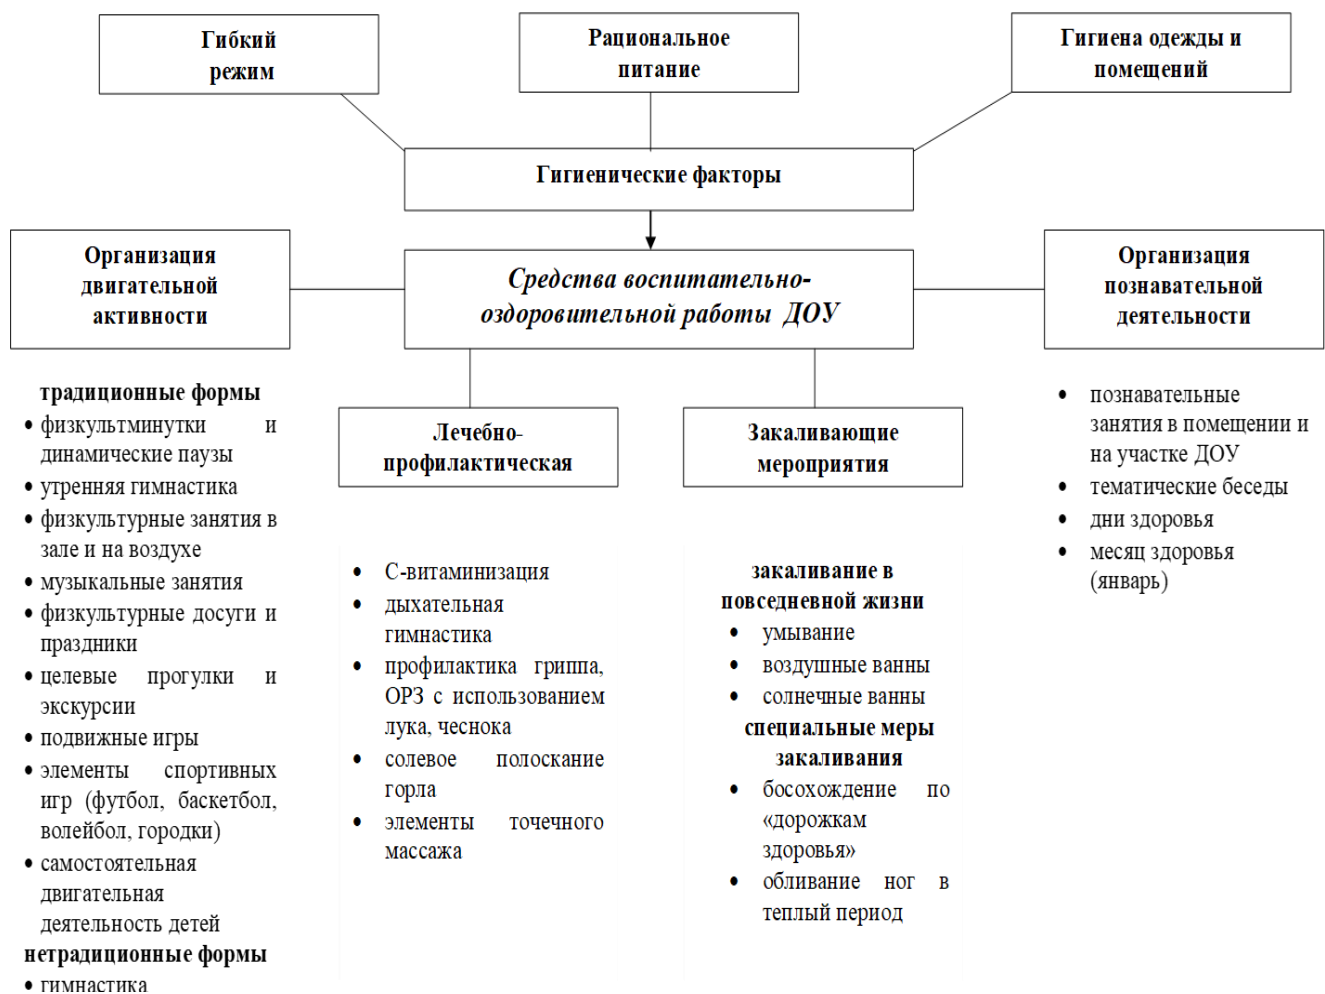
Гибкий режим

Рациональное питание

Гигиена одежды и помещений

Гигиенические факторы

Организация двигательной активности

Средства воспитательно-оздоровительной работы ДОУ

Организация познавательной деятельности

Лечебно-профилактическая

Закаливающие мероприятия

традиционные формы
• физкультминутки и динамические паузы
• утренняя гимнастика
• физкультурные занятия в зале и на воздухе
• музыкальные занятия
• физкультурные досуги и праздники
• целевые прогулки и экскурсии
• подвижные игры
• элементы спортивных игр (футбол, баскетбол, волейбол, городки)
• самостоятельная двигательная деятельность детей
нетрадиционные формы
• гимнастика

• С-витаминизация
• дыхательная гимнастика
• профилактика гриппа, ОРЗ с использованием лука, чеснока
• солевое полоскание горла
• элементы точечного массажа

закаливание в повседневной жизни
• умывание
• воздушные ванны
• солнечные ванны
специальные меры закаливания
• босохождение по «дорожкам здоровья»
• обливание ног в теплый период

• познавательные занятия в помещении и на участке ДОУ
• тематические беседы
• дни здоровья
• месяц здоровья (январь)